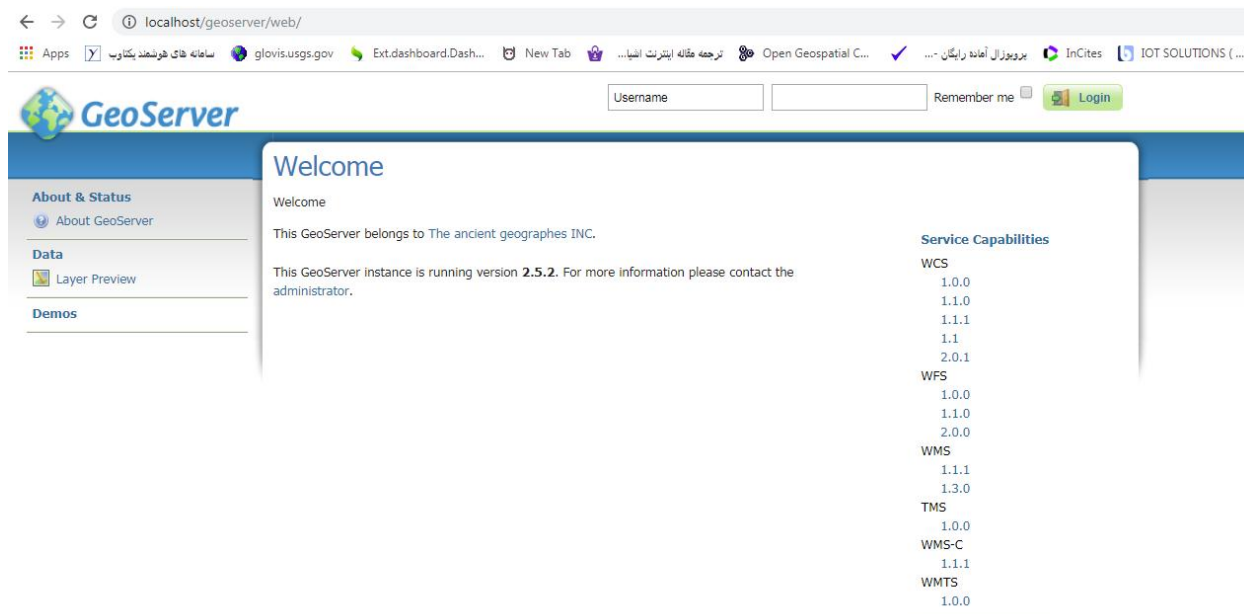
localhost/geoserver/web/

Apps سامانه های هوشمند یکتاوب glovis.usgs.gov Ext.dashboard.Dash... New Tab ترجمه مقاله اینترنت اشیا... Open Geospatial C... پروپوزال آماده رایگان -... InCites IOT SOLUTIONS (...

GeoServer

Username Remember me Login

Welcome

Welcome

This GeoServer belongs to The ancient geographes INC.

This GeoServer instance is running version **2.5.2**. For more information please contact the administrator.

About & Status
About GeoServer
Data
Layer Preview
Demos

Service Capabilities
WCS
1.0.0
1.1.0
1.1.1
1.1
2.0.1
WFS
1.0.0
1.1.0
2.0.0
WMS
1.1.1
1.3.0
TMS
1.0.0
WMS-C
1.1.1
WMTS
1.0.0